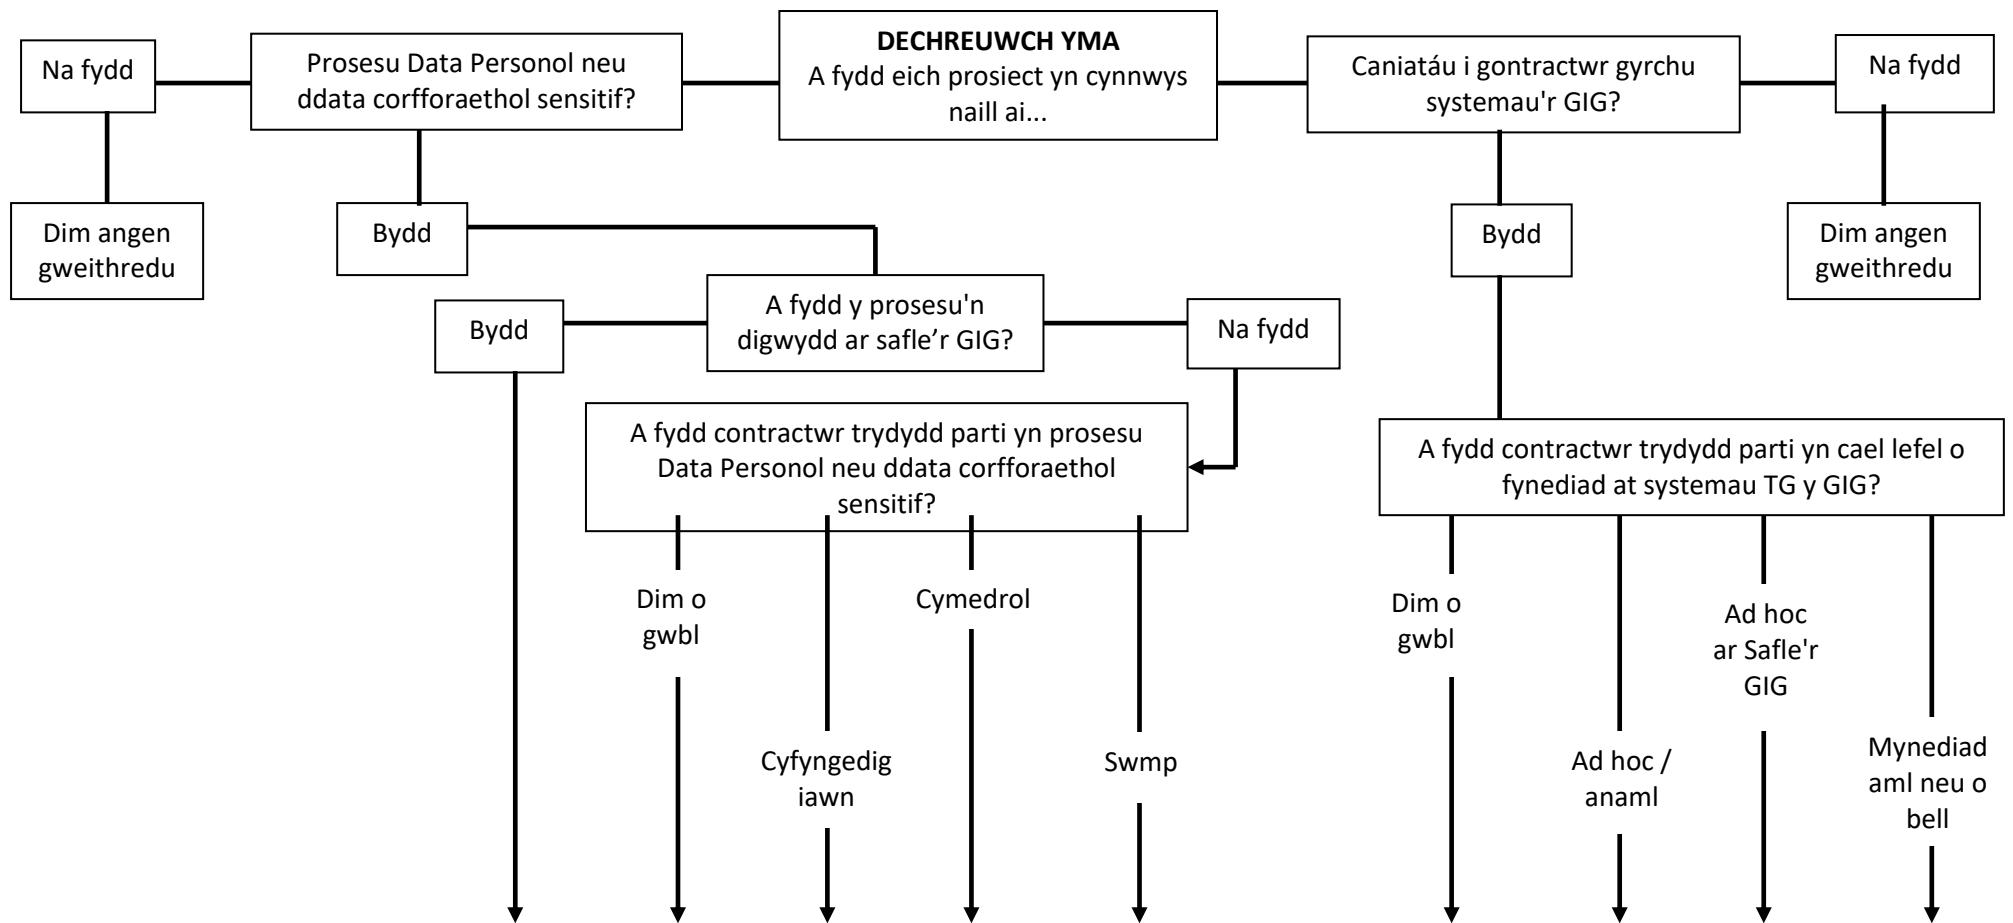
**DECHREUWCH YMA**
A fydd eich prosiect yn cynnwys naill ai...

Prosesu Data Personol neu ddata corfforaethol sensitif?

Na fydd

Dim angen gweithredu

Bydd

A fydd y prosesu'n digwydd ar safle'r GIG?

Bydd

Na fydd

A fydd contractwr trydydd parti yn prosesu Data Personol neu ddata corfforaethol sensitif?

Dim o gwbl

Cyfyngedig iawn

Cymedrol

Swmp

Caniatáu i gontractwr gyrchu systemau'r GIG?

Na fydd

Dim angen gweithredu

Bydd

A fydd contractwr trydydd parti yn cael lefel o fynediad at systemau TG y GIG?

Dim o gwbl

Ad hoc / anaml

Ad hoc ar Safle'r GIG

Mynediad aml neu o bell